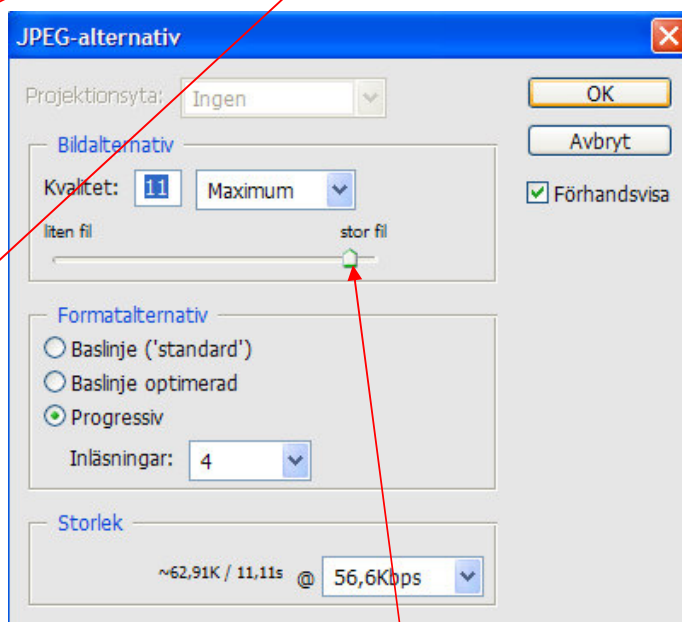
JPEG-alternativ

Projektionsyta: Ingen

OK

Avbryt

Förhandsvisa

Bildalternativ

Kvalitet: 11 Maximum

liten fil

stor fil

Formatalternativ

Baslinje ('standard')

Baslinje optimerad

Progressiv

Inläsningar: 4

Storlek

~62,91K / 11,11s @ 56,6Kbps